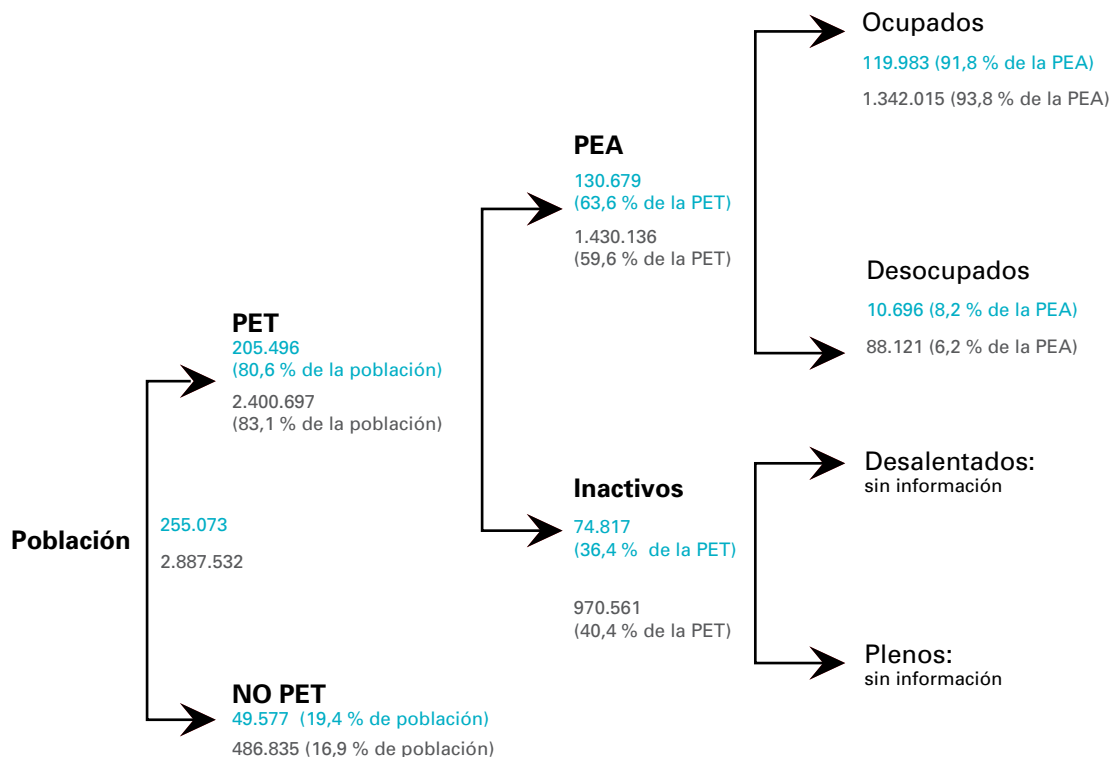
Población

255.073

2.887.532

PET
205.496
(80,6 % de la población)

2.400.697
(83,1 % de la población)

NO PET
49.577 (19,4 % de población)
486.835 (16,9 % de población)

PEA
130.679
(63,6 % de la PET)

1.430.136
(59,6 % de la PET)

Inactivos
74.817
(36,4 % de la PET)

970.561
(40,4 % de la PET)

Ocupados
119.983 (91,8 % de la PEA)
1.342.015 (93,8 % de la PEA)

Desocupados
10.696 (8,2 % de la PEA)
88.121 (6,2 % de la PEA)

Desalentados:
sin información

Plenos:
sin información